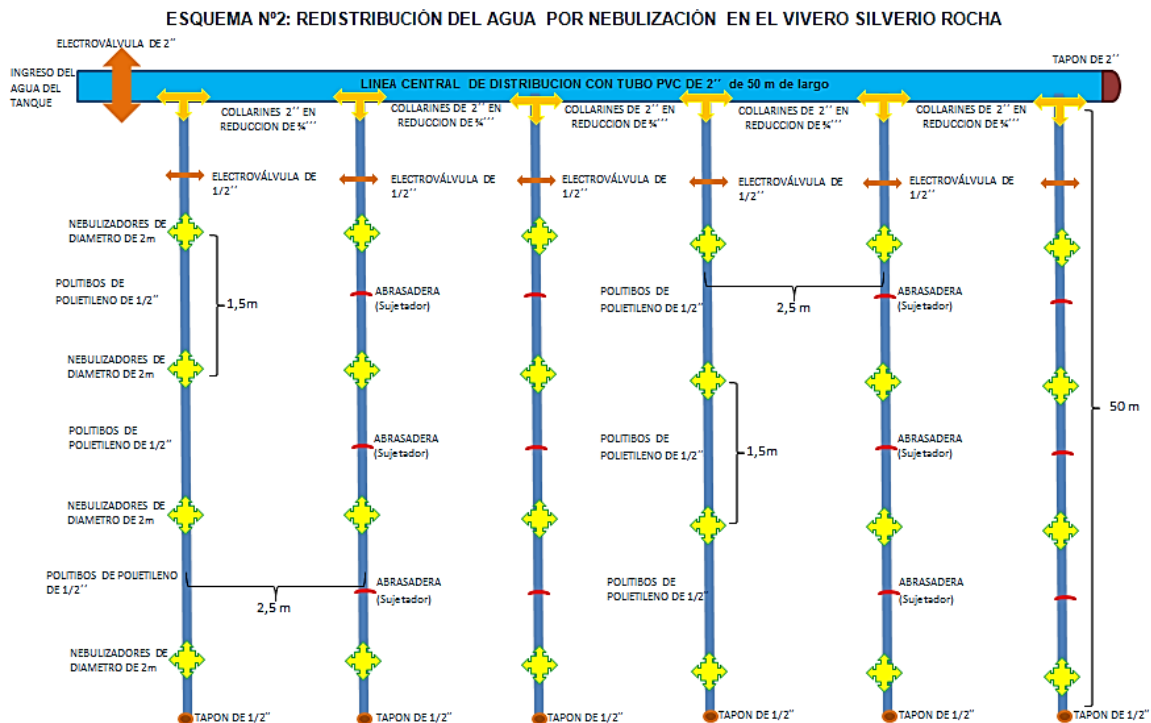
ESQUEMA Nº2: REDISTRIBUCIÓN DEL AGUA POR NEBULIZACIÓN EN EL VIVERO SILVERIO ROCHA

ELECTROVÁLVULA DE 2''

TAPON DE 2''

INGRESO DEL AGUA DEL TANQUE

LINEA CENTRAL DE DISTRIBUCION CON TUBO PVC DE 2'' de 50 m de largo

COLLARINES 2'' EN REDUCCION DE ¾''

COLLARINES DE 2'' EN REDUCCION DE ¾''

COLLARINES DE 2'' EN REDUCCION DE ¾''

COLLARINES DE 2'' EN REDUCCION DE ¾''

COLLARINES DE 2'' EN REDUCCION DE ¾''

ELECTROVÁLVULA DE 1/2''

ELECTROVÁLVULA DE 1/2''

ELECTROVÁLVULA DE 1/2''

ELECTROVÁLVULA DE 1/2''

ELECTROVÁLVULA DE 1/2''

NEBULIZADORES DE DIAMETRO DE 2m

POLITIBOS DE POLIETILENO DE 1/2''

1,5m

ABRASADERA (Sujetador)

POLITIBOS DE POLIETILENO DE 1/2''

2,5 m

ABRASADERA (Sujetador)

NEBULIZADORES DE DIAMETRO DE 2m

50 m

POLITIBOS DE POLIETILENO DE 1/2''

ABRASADERA (Sujetador)

POLITIBOS DE POLIETILENO DE 1/2''

1,5m

ABRASADERA (Sujetador)

NEBULIZADORES DE DIAMETRO DE 2m

POLITIBOS DE POLIETILENO DE 1/2''

2,5 m

ABRASADERA (Sujetador)

POLITIBOS DE POLIETILENO DE 1/2''

ABRASADERA (Sujetador)

NEBULIZADORES DE DIAMETRO DE 2m

TAPON DE 1/2''

TAPON DE 1/2''

TAPON DE 1/2''

TAPON DE 1/2''

TAPON DE 1/2''

TAPON DE 1/2''